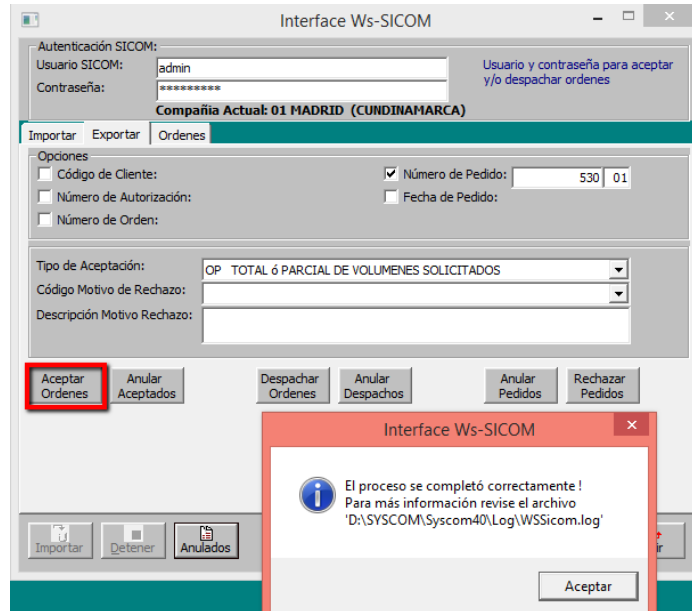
Interface Ws-SICOM

Autenticación SICOM:
Usuario SICOM: admin
Contraseña: *********
Usuario y contraseña para aceptar y/o despachar ordenes
Compañia Actual: 01 MADRID (CUNDINAMARCA)

Importar | Exportar | Ordenes

Opciones
Código de Cliente:
Número de Autorización:
Número de Orden:
Número de Pedido: 530 01
Fecha de Pedido:

Tipo de Aceptación: OP TOTAL ó PARCIAL DE VOLUMENES SOLICITADOS
Código Motivo de Rechazo:
Descripción Motivo Rechazo:

Aceptar Ordenes
Anular Aceptados
Despachar Ordenes
Anular Despachos
Anular Pedidos
Rechazar Pedidos

Importar
Detener
Anulados
ir

Interface Ws-SICOM
El proceso se completó correctamente !
Para más información revise el archivo
'D:\SYSCOM\Syscom40\Log\WSSicom.log'
Aceptar